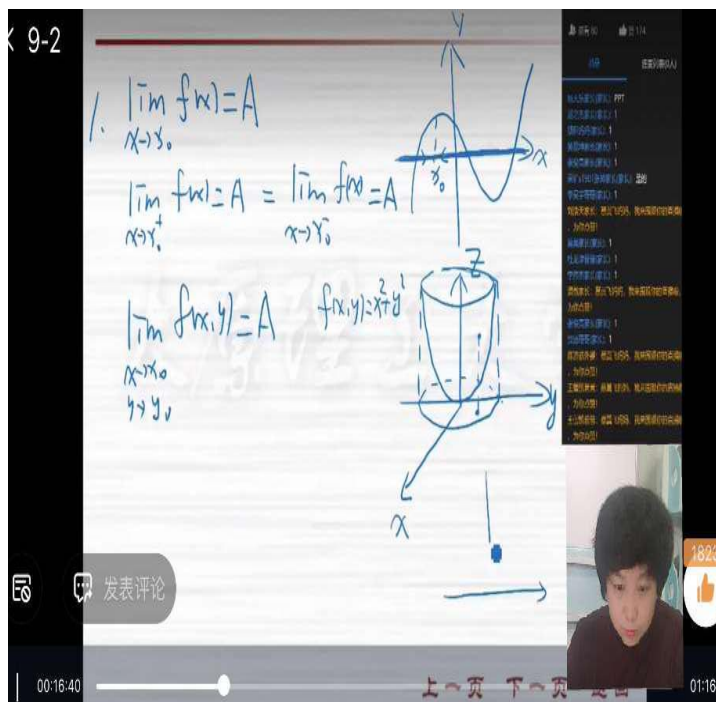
9-2

1. $\lim_{x\to x_0} f(x)=A$

$\lim_{x\to x_0^+} f(x)=A = \lim_{x\to x_0^-} f(x)=A$

$\lim_{\substack{x\to x_0\\ y\to y_0}} f(x,y)=A$ $f(x,y)=x^2+y^2$

y
x
$x_0$
z
y
x

发表评论

00:16:40

上一页 下一页 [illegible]

01:16

18:23

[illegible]: PPT
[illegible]: 1
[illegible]: 1
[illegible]: 1
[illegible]: 1
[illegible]: 1
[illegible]: 1
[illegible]: 1
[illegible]: 1
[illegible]: 1
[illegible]: 1
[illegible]: 1